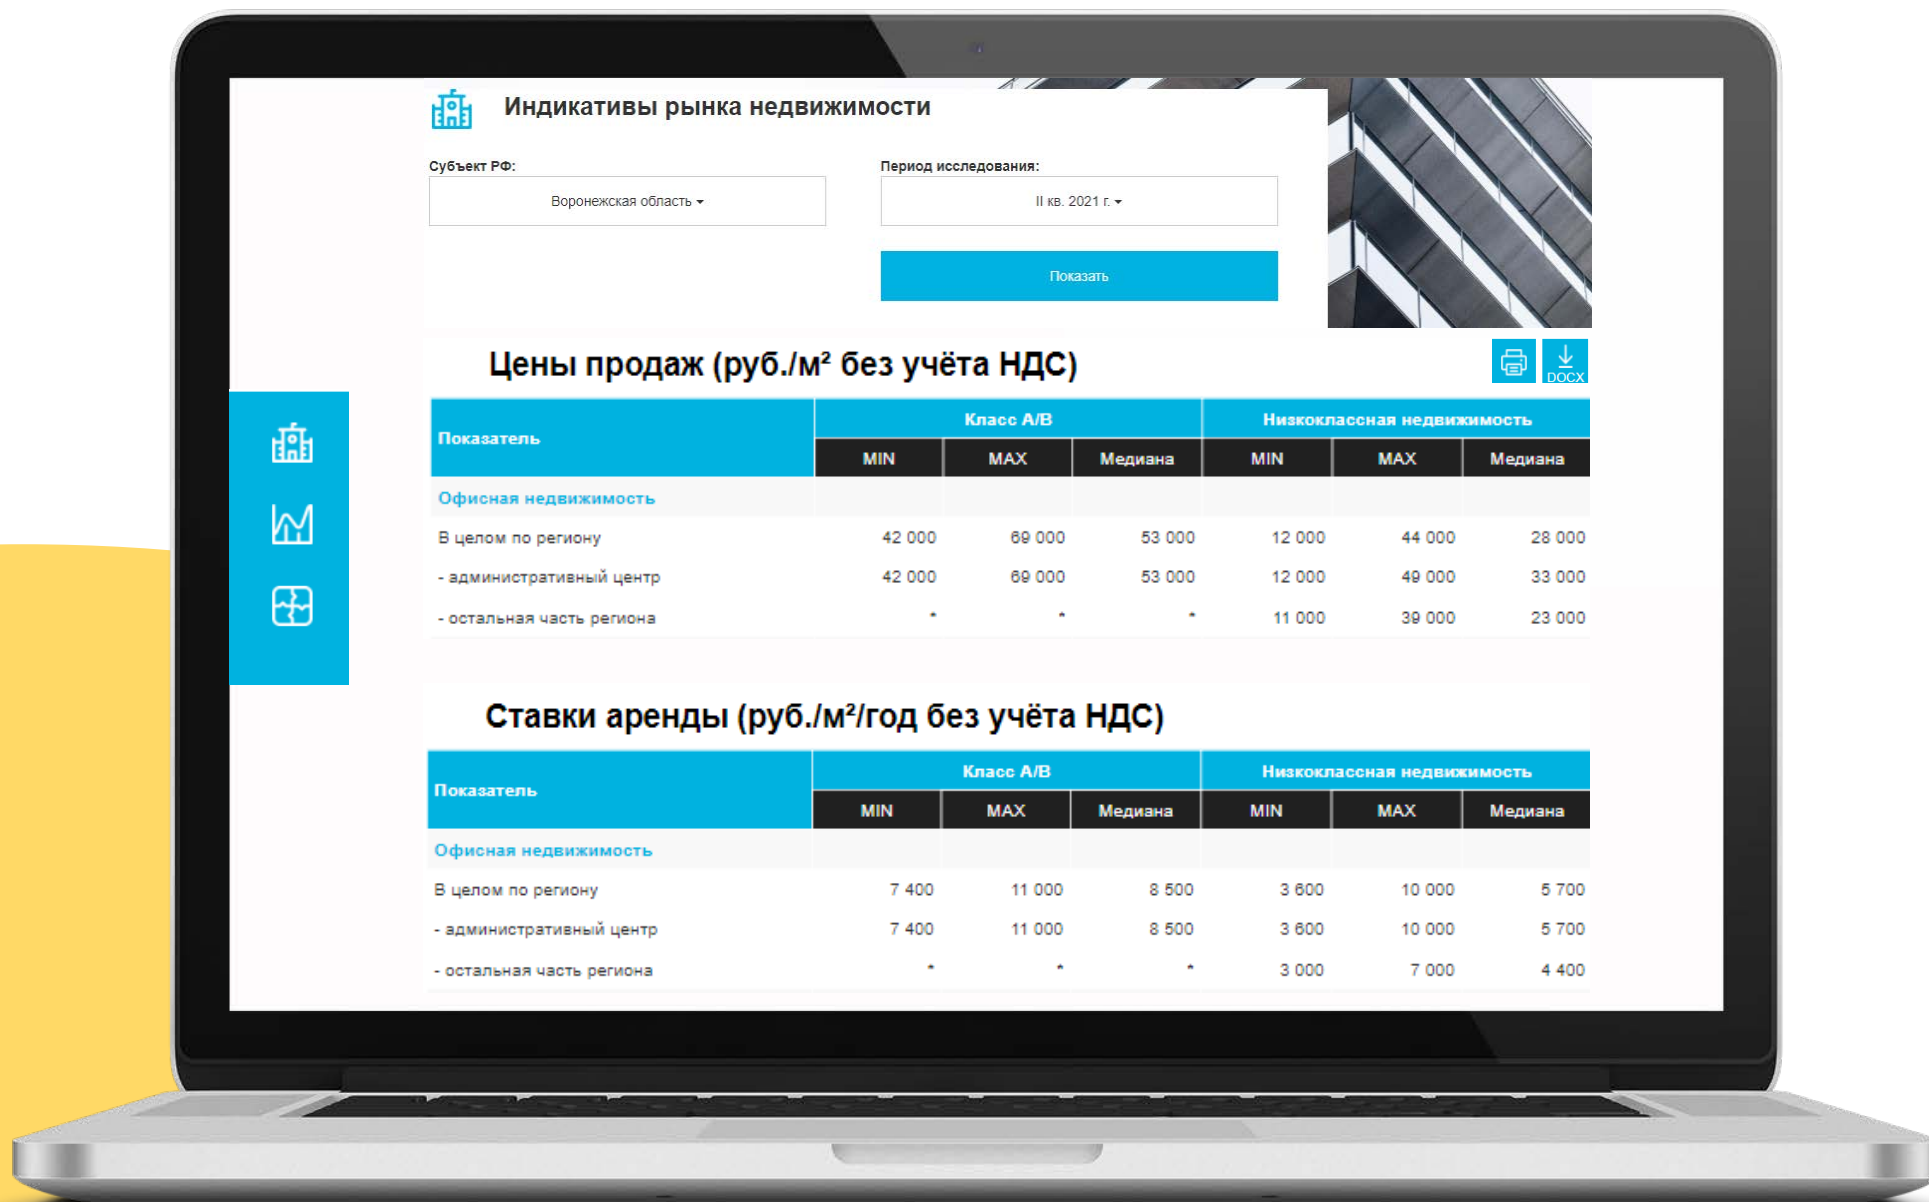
Индикативы рынка недвижимости

Субъект РФ:

Воронежская область

Период исследования:

II кв. 2021 г.

Показать

Цены продаж (руб./м² без учёта НДС)

DOCX

| Показатель | Класс А/В MIN | Класс А/В MAX | Класс А/В Медиана | Низкоклассная недвижимость MIN | Низкоклассная недвижимость MAX | Низкоклассная недвижимость Медиана |
|---|---|---|---|---|---|---|
| Офисная недвижимость | | | | | | |
| В целом по региону | 42 000 | 69 000 | 53 000 | 12 000 | 44 000 | 28 000 |
| - административный центр | 42 000 | 69 000 | 53 000 | 12 000 | 49 000 | 33 000 |
| - остальная часть региона | * | * | * | 11 000 | 39 000 | 23 000 |

Ставки аренды (руб./м²/год без учёта НДС)

| Показатель | Класс А/В MIN | Класс А/В MAX | Класс А/В Медиана | Низкоклассная недвижимость MIN | Низкоклассная недвижимость MAX | Низкоклассная недвижимость Медиана |
|---|---|---|---|---|---|---|
| Офисная недвижимость | | | | | | |
| В целом по региону | 7 400 | 11 000 | 8 500 | 3 600 | 10 000 | 5 700 |
| - административный центр | 7 400 | 11 000 | 8 500 | 3 600 | 10 000 | 5 700 |
| - остальная часть региона | * | * | * | 3 000 | 7 000 | 4 400 |